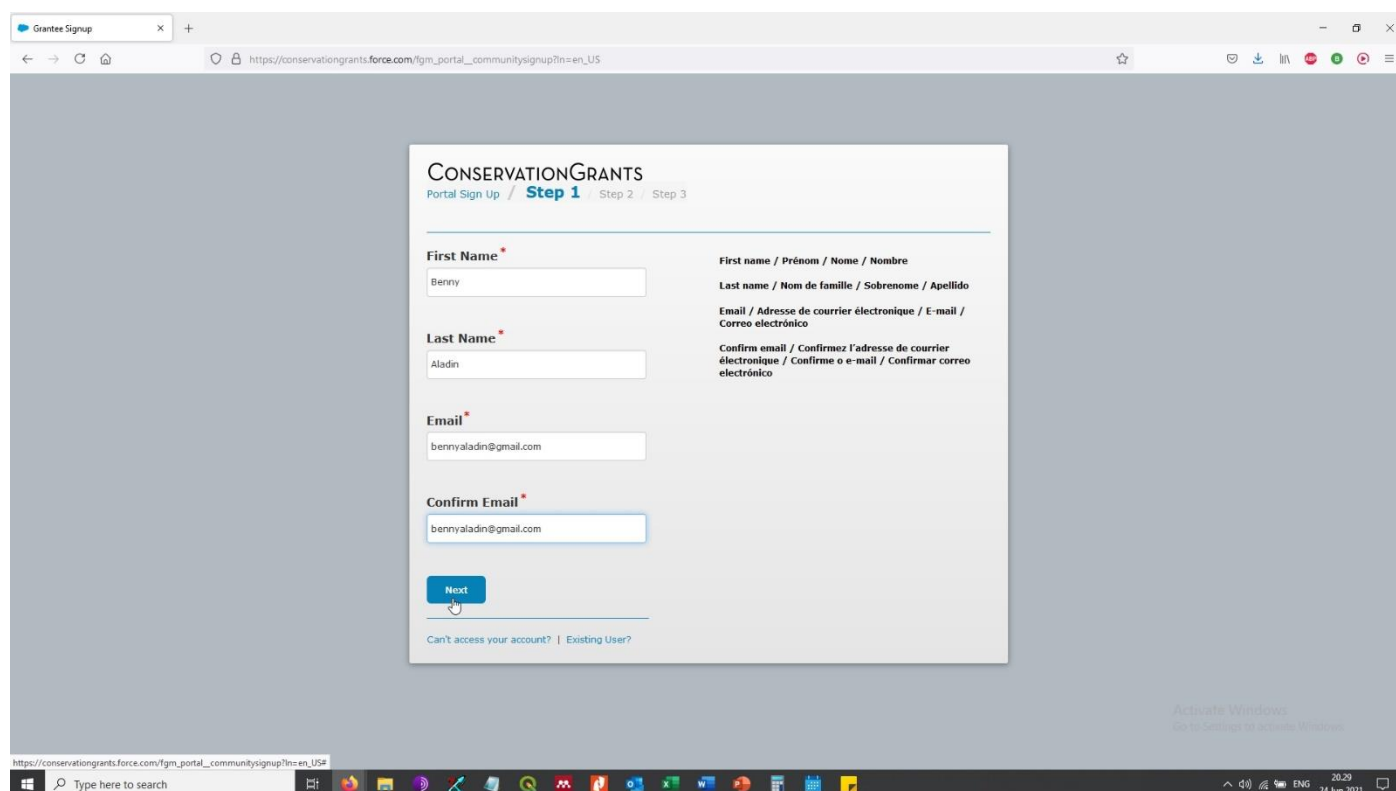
Grantee Signup

https://conservationgrants.force.com/fgm_portal__communitysignup?ln=en_US

CONSERVATIONGRANTS
Portal Sign Up / Step 1 / Step 2 / Step 3

First Name*
Benny

Last Name*
Aladin

Email*
bennyaladin@gmail.com

Confirm Email*
bennyaladin@gmail.com

Next

Can't access your account? | Existing User?

First name / Prénom / Nome / Nombre

Last name / Nom de famille / Sobrenome / Apellido

Email / Adresse de courrier électronique / E-mail / Correo electrónico

Confirm email / Confirmez l'adresse de courrier électronique / Confirme o e-mail / Confirmar correo electrónico

Activate Windows
Go to Settings to activate Windows.

https://conservationgrants.force.com/fgm_portal__communitysignup?ln=en_US#

Type here to search

ENG 20.29 24 Jun 2021